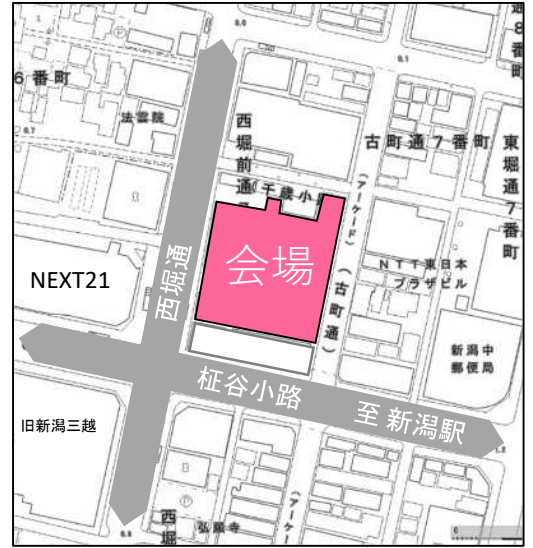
6番町

法霊院

西堀前通

千歳小

古町通7番町

東堀通7番町

通8番町

NEXT21

西堀通

会場

(アーケード)

(古町通)

NTT東日本プラザビル

新潟中郵便局

柾谷小路

至 新潟駅

旧新潟三越

西堀

弘願寺

(アーケ